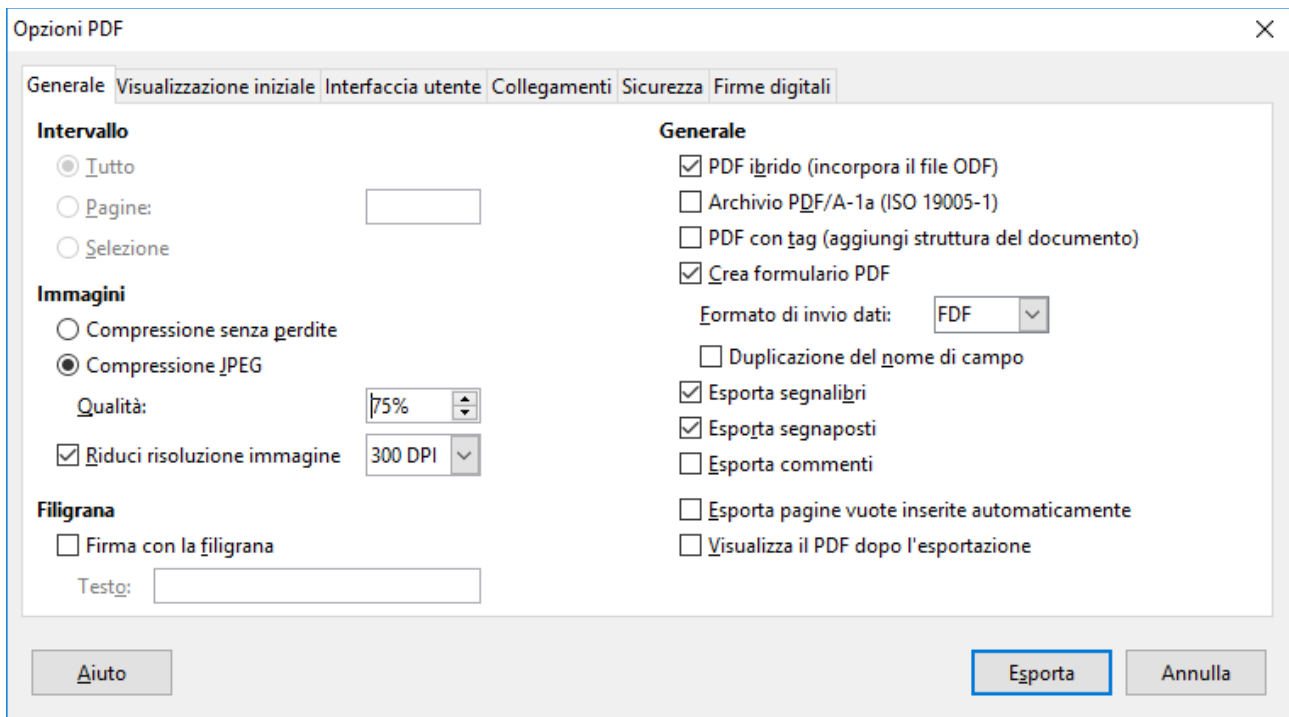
Opzioni PDF
×

Generale | Visualizzazione iniziale | Interfaccia utente | Collegamenti | Sicurezza | Firme digitali

Intervallo
Tutto
Pagine:
Selezione

Immagini
Compressione senza perdite
Compressione JPEG
Qualità: 75%
Riduci risoluzione immagine 300 DPI

Filigrana
Firma con la filigrana
Testo:

Generale
PDF ibrido (incorpora il file ODF)
Archivio PDF/A-1a (ISO 19005-1)
PDF con tag (aggiungi struttura del documento)
Crea formulario PDF
Formato di invio dati: FDF
Duplicazione del nome di campo
Esporta segnalibri
Esporta segnaposti
Esporta commenti
Esporta pagine vuote inserite automaticamente
Visualizza il PDF dopo l'esportazione

Aiuto
Esporta
Annulla